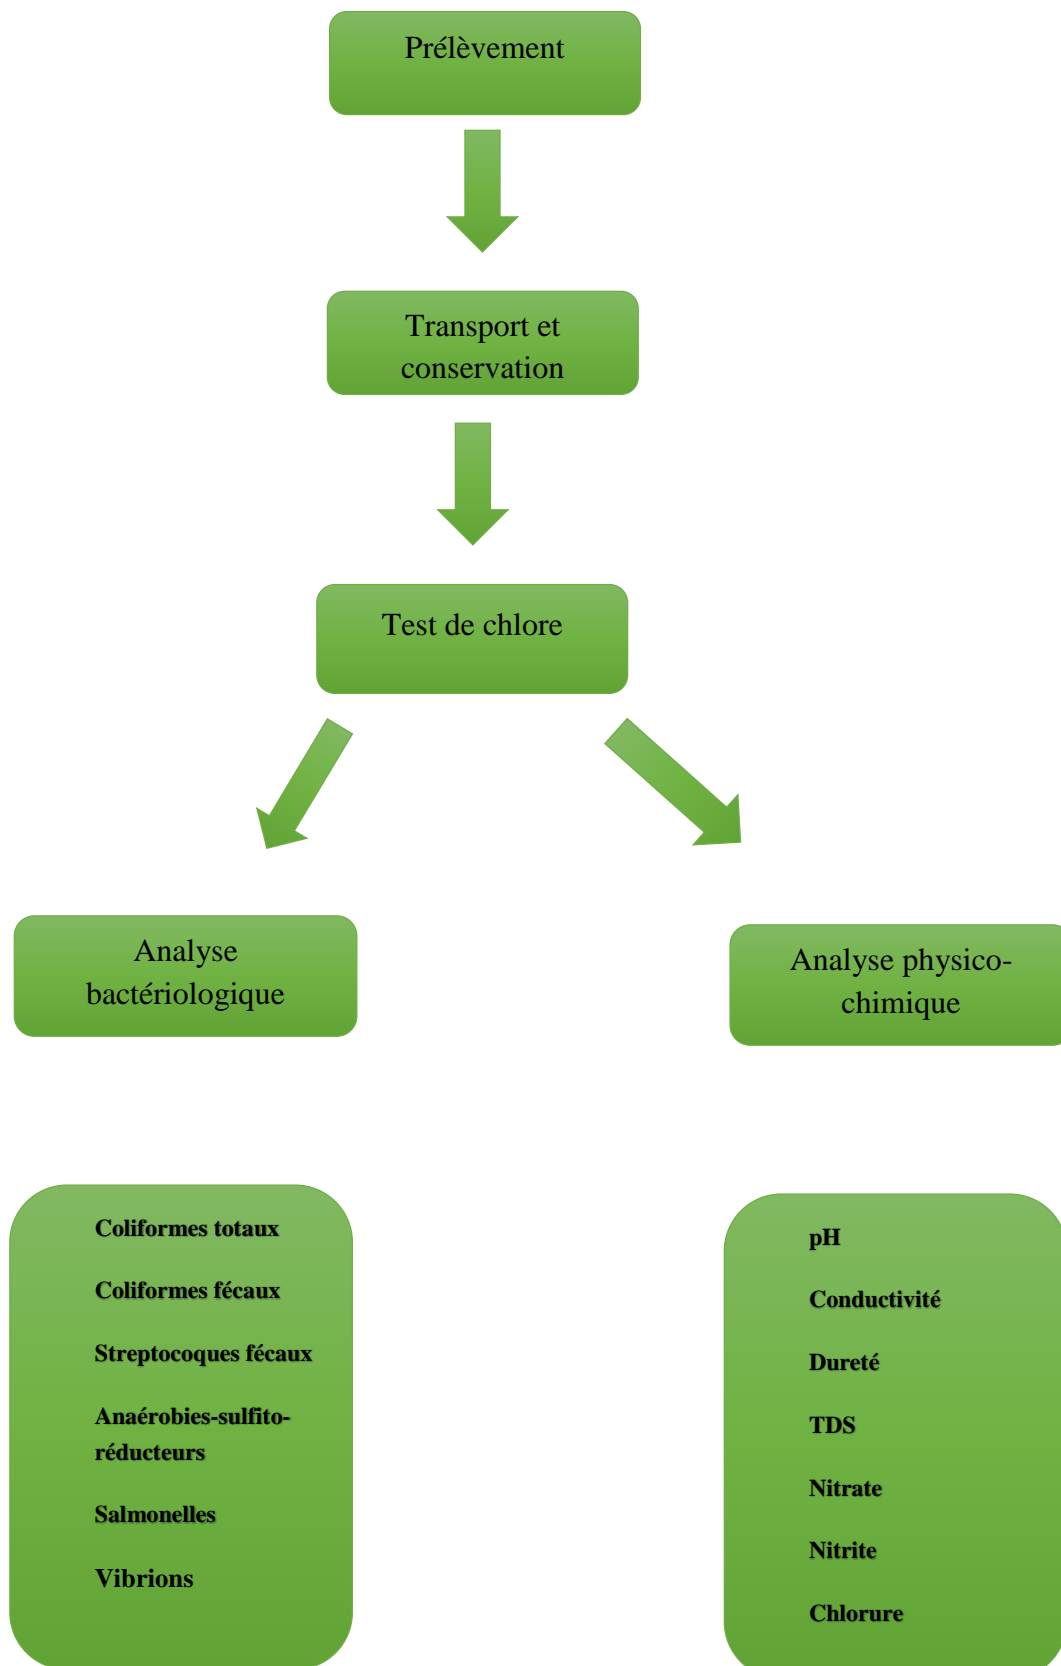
Prélèvement

Transport et conservation

Test de chlore

Analyse bactériologique

Analyse physico-chimique

Coliformes totaux

Coliformes fécaux

Streptocoques fécaux

Anaérobies-sulfito-réducteurs

Salmonelles

Vibrions

pH

Conductivité

Dureté

TDS

Nitrate

Nitrite

Chlorure